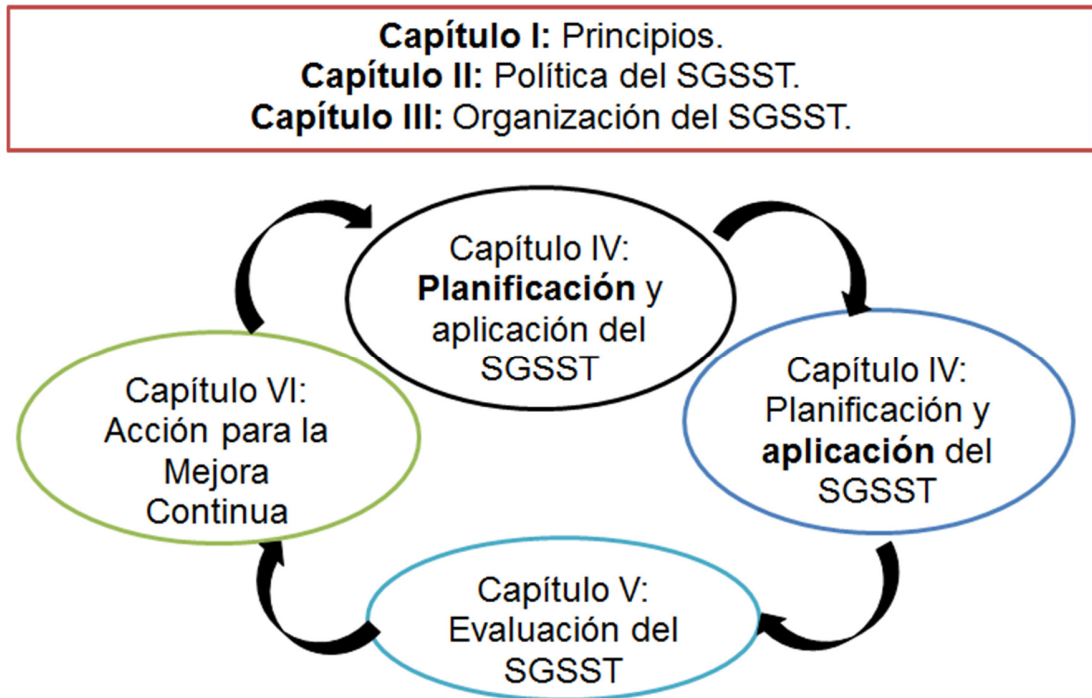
Capítulo I: Principios.
Capítulo II: Política del SGSST.
Capítulo III: Organización del SGSST.

Capítulo IV: Planificación y aplicación del SGSST

Capítulo IV: Planificación y aplicación del SGSST

Capítulo V: Evaluación del SGSST

Capítulo VI: Acción para la Mejora Continua